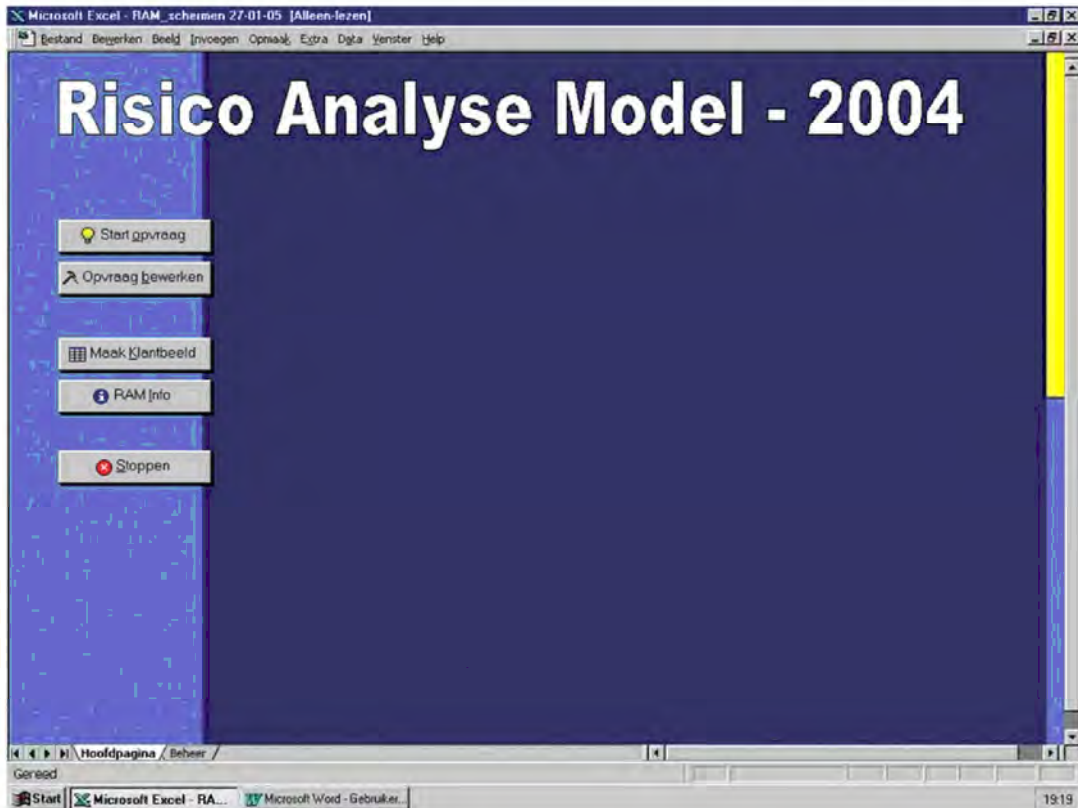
Microsoft Excel - RAM_schermen 27-01-05 [Alleen-lezen]

Bestand Bewerken Beeld Invoegen Opmaak Extra Data Venster Help

Risico Analyse Model - 2004

Start opvraag

Opvraag bewerken

Maak Klantbeeld

RAM Info

Stoppen

Hoofdpagina Beheer

Gereed

Start Microsoft Excel - RA... Microsoft Word - Gebruiker...

19:19